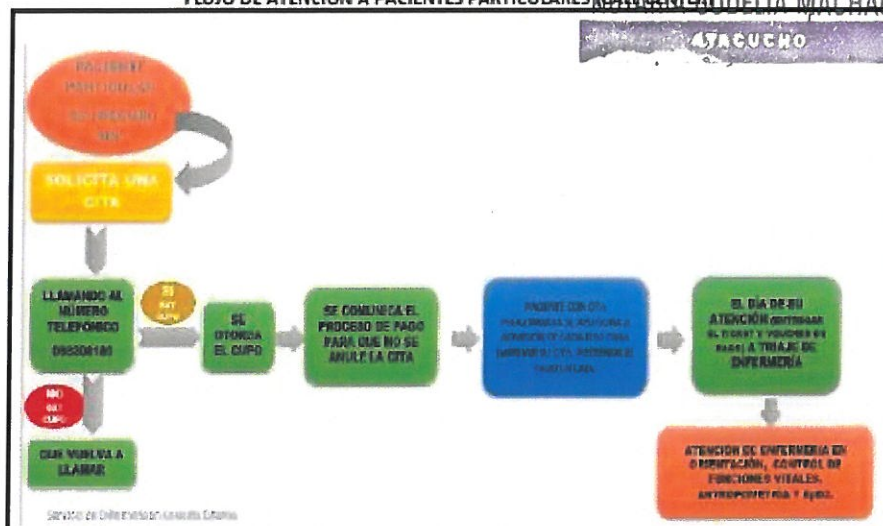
FLUJO DE ATENCIÓN A PACIENTES PARTICULARES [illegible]

AYACUCHO

PACIENTE PARTICULAR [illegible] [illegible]

SOLICITA UNA CITA

LLAMANDO AL NÚMERO TELEFÓNICO 098308180

SI HAY CUPO

SE OTORGA EL CUPO

SE COMUNICA EL PROCESO DE PAGO PARA QUE NO SE ANULE LA CITA

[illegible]

EL DÍA DE SU ATENCIÓN (ENTREGAR EL TICKET Y VOUCHER DE PAGO) A TRIAJE DE ENFERMERÍA

NO HAY CUPO

QUE VUELVA A LLAMAR

ATENCIÓN DE ENFERMERÍA EN ORIENTACIÓN, CONTROL DE FUNCIONES VITALES, ANTROPOMETRÍA Y SpO2.

Servicio de Enfermería en Consulta Externa